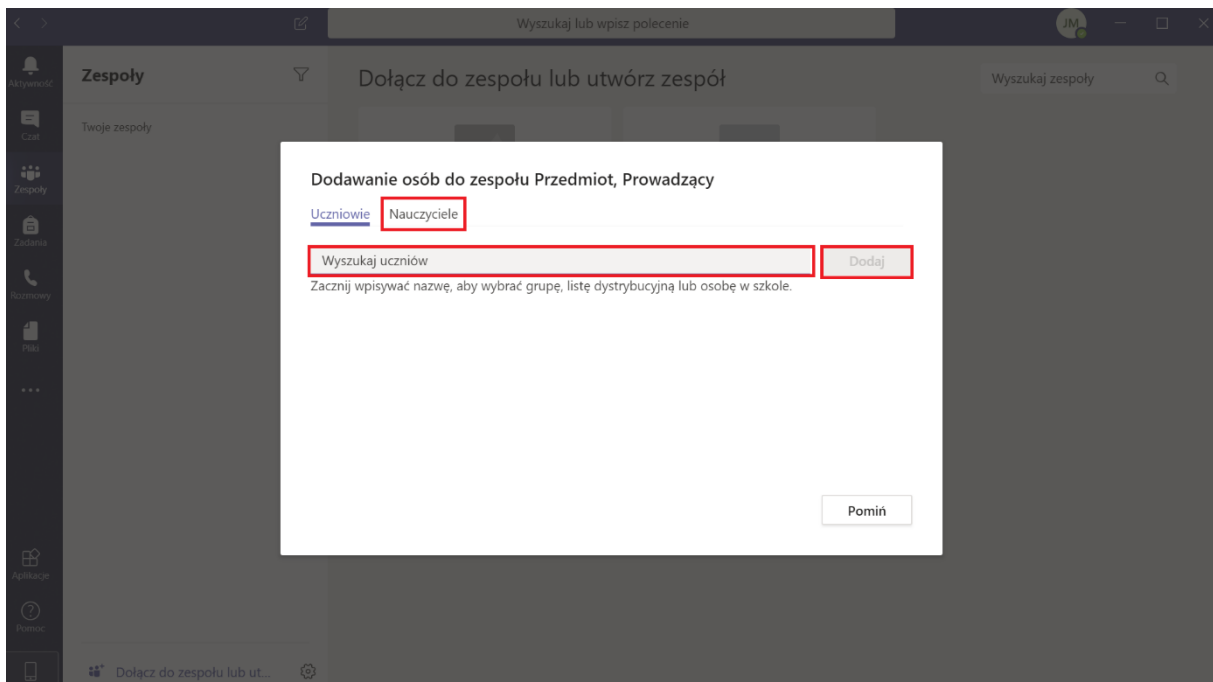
Wyszukaj lub wpisz polecenie

JM

Aktywność
Czat
Zespoły
Zadania
Rozmowy
Pliki
...
Aplikacje
Pomoc

Zespoły

Twoje zespoły

Dołącz do zespołu lub utwórz zespół

Wyszukaj zespoły

Dodawanie osób do zespołu Przedmiot, Prowadzący

Uczniowie Nauczyciele

Wyszukaj uczniów

Dodaj

Zacznij wpisywać nazwę, aby wybrać grupę, listę dystrybucyjną lub osobę w szkole.

Pomiń

Dołącz do zespołu lub ut...